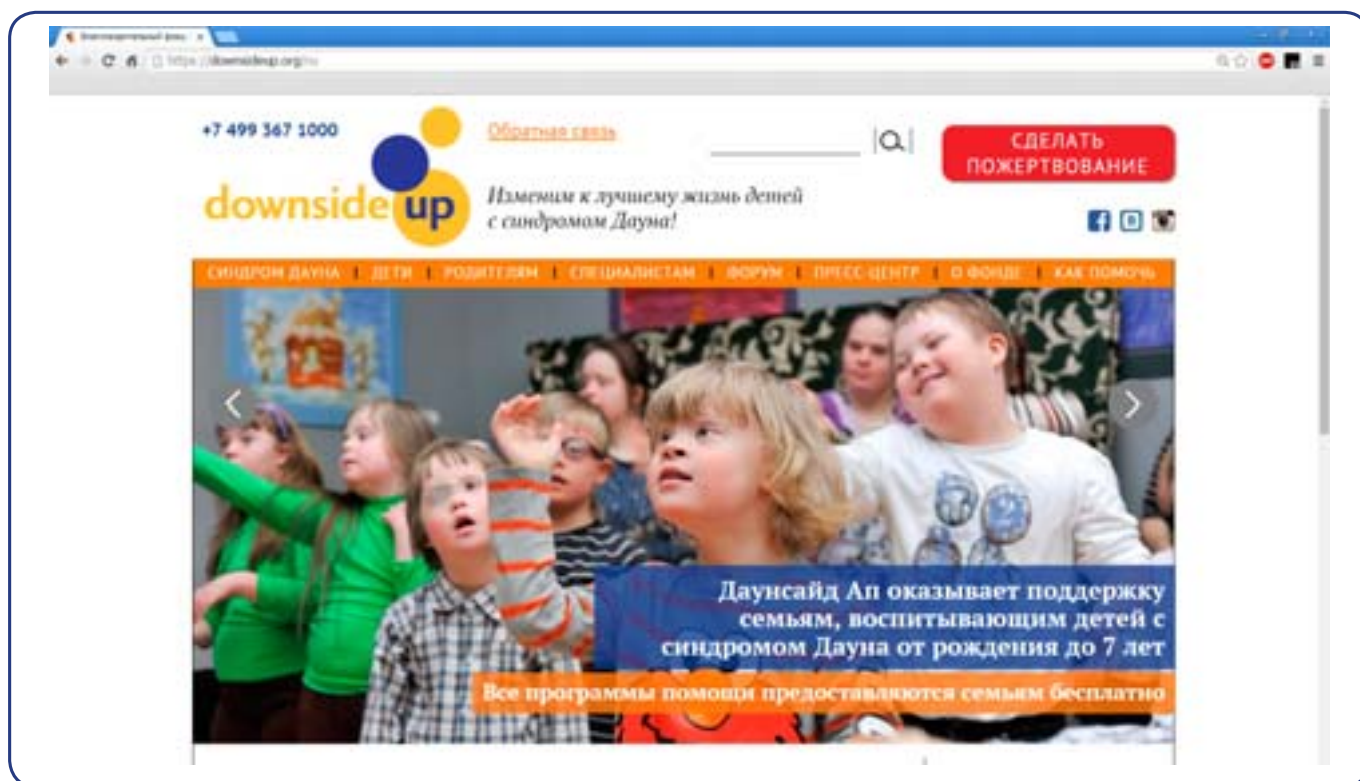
Благотворительный фонд

https://downsideup.org/ru

+7 499 367 1000

Обратная связь

СДЕЛАТЬ ПОЖЕРТВОВАНИЕ

downside up

Изменим к лучшему жизнь детей с синдромом Дауна!

СИНДРОМ ДАУНА | ДЕТИ | РОДИТЕЛЯМ | СПЕЦИАЛИСТАМ | ФОРУМ | ПРЕСС-ЦЕНТР | О ФОНДЕ | КАК ПОМОЧЬ

Даунсайд Ап оказывает поддержку семьям, воспитывающим детей с синдромом Дауна от рождения до 7 лет

Все программы помощи предоставляются семьям бесплатно